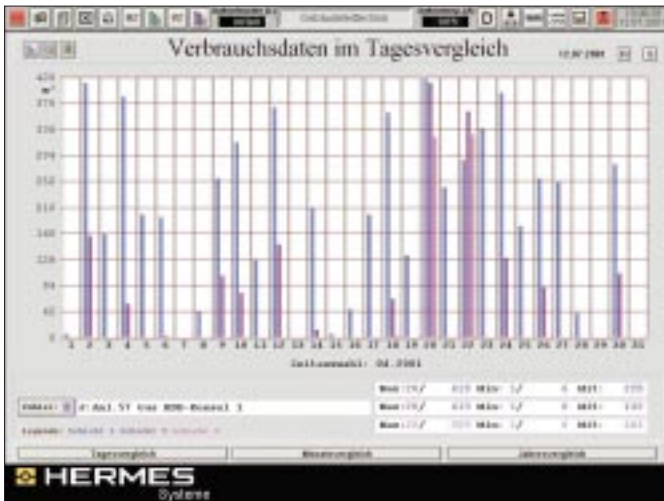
Verbrauchsdaten im Tagesvergleich

12.07.2001

420
m³
378
336
294
252
210
168
126
84
42
0

1 2 3 4 5 6 7 8 9 10 11 12 13 14 15 16 17 18 19 20 21 22 23 24 25 26 27 28 29 30 31

Zeitauswahl: 04.2001

Zähler: 2: Anl 57 von BHB-Brunnel 1

Legende: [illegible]

Max: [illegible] Min: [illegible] Mit: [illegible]
Max: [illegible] Min: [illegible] Mit: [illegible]
Max: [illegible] Min: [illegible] Mit: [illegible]

Tagesvergleich
Monatsvergleich
Jahresvergleich

HERMES
Systeme